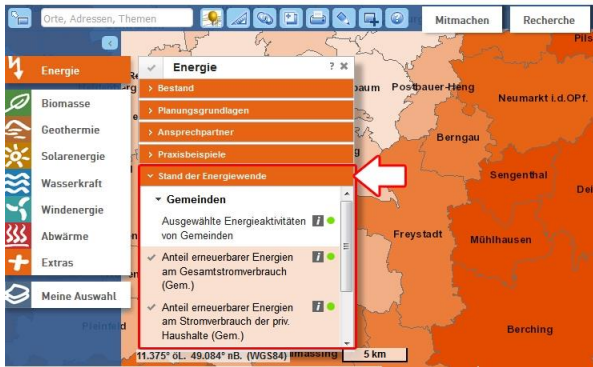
Orte, Adressen, Themen

Mitmachen

Recherche

Energie

Biomasse

Geothermie

Solarenergie

Wasserkraft

Windenergie

Abwärme

Extras

Meine Auswahl

Energie

? ×

Bestand

Planungsgrundlagen

Ansprechpartner

Praxisbeispiele

Stand der Energiewende

Gemeinden

Ausgewählte Energieaktivitäten von Gemeinden

Anteil erneuerbarer Energien am Gesamtstromverbrauch (Gem.)

Anteil erneuerbarer Energien am Stromverbrauch der priv. Haushalte (Gem.)

baum

Postbauer-Heng

Neumarkt i.d.OPf.

Pils

Berngau

Sengenthal

Dei

Freystadt

Mühlhausen

Berching

Pleinfeld

11.375° öL. 49.084° nB. (WGS84)

massing

5 km